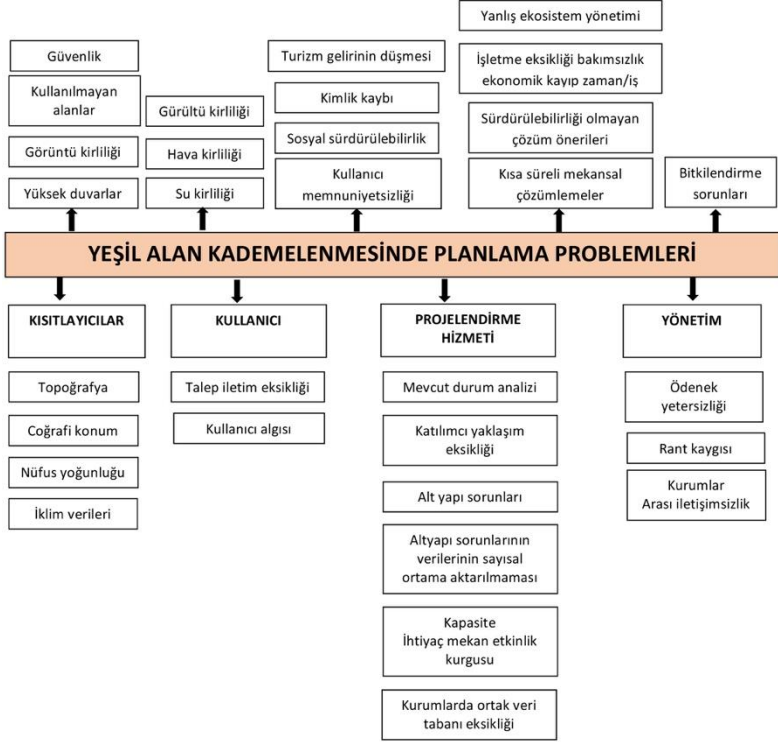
Güvenlik

Kullanılmayan alanlar

Görüntü kirliliği

Yüksek duvarlar

Gürültü kirliliği

Hava kirliliği

Su kirliliği

Turizm gelirinin düşmesi

Kimlik kaybı

Sosyal sürdürülebilirlik

Kullanıcı memnuniyetsizliği

Yanlış ekosistem yönetimi

İşletme eksikliği bakımsızlık ekonomik kayıp zaman/iş

Sürdürülebilirliği olmayan çözüm önerileri

Kısa süreli mekansal çözümlemeler

Bitkilendirme sorunları

YEŞİL ALAN KADEMELENMESİNDE PLANLAMA PROBLEMLERİ

KISITLAYICILAR

Topoğrafya

Coğrafi konum

Nüfus yoğunluğu

İklim verileri

KULLANICI

Talep iletim eksikliği

Kullanıcı algısı

PROJELENDİRME HİZMETİ

Mevcut durum analizi

Katılımcı yaklaşım eksikliği

Alt yapı sorunları

Altyapı sorunlarının verilerinin sayısal ortama aktarılmaması

Kapasite İhtiyaç mekan etkinlik kurgusu

Kurumlarda ortak veri tabanı eksikliği

YÖNETİM

Ödenek yetersizliği

Rant kaygısı

Kurumlar Arası iletişimsizlik